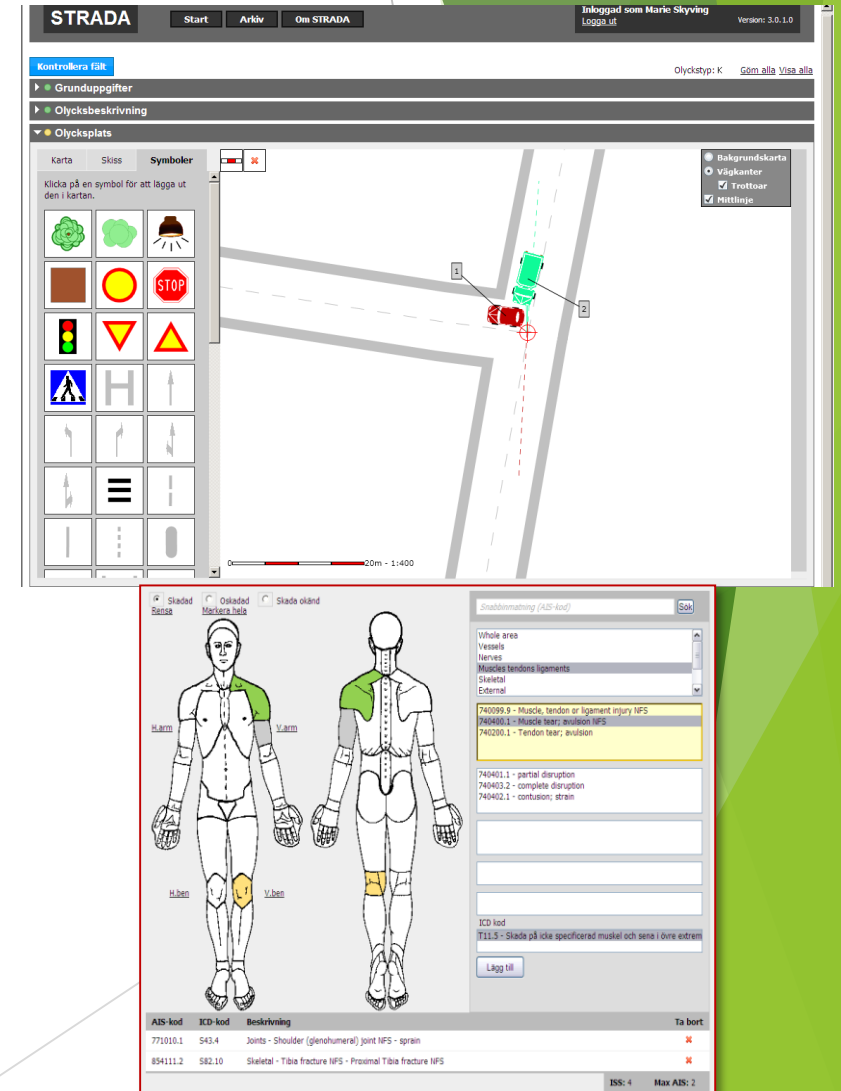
STRADA

Start Arkiv Om STRADA

Inloggad som Marie Skyving
Logga ut

Version: 3.0.1.0

Kontrollera fält

Olyckstyp: K Göm alla Visa alla

Grunduppgifter

Olycksbeskrivning

Olycksplats

Karta Skiss Symboler

Klicka på en symbol för att lägga ut den i kartan.

STOP

H

Bakgrundskarta
Vägkanter
Trottoar
Mittlinje

1

2

0 20m - 1:400

Skadad Oskadad Skada okänd
Rensa Markera hela

H.arm
V.arm
H.ben
V.ben

Snabbinmatning (AIS-kod) Sök

Whole area
Vessels
Nerves
Muscles tendons ligaments
Skeletal
External

740099.9 - Muscle, tendon or ligament injury NFS
740400.1 - Muscle tear; avulsion NFS
740200.1 - Tendon tear; avulsion

740401.1 - partial disruption
740403.2 - complete disruption
740402.1 - contusion; strain

ICD kod
T11.5 - Skada på icke specificerad muskel och sena i övre extrem

Lägg till

| AIS-kod | ICD-kod | Beskrivning | Ta bort |
|---|---|---|---|
| 771010.1 | S43.4 | Joints - Shoulder (glenohumeral) joint NFS - sprain | ✖ |
| 854111.2 | S82.10 | Skeletal - Tibia fracture NFS - Proximal Tibia fracture NFS | ✖ |

ISS: 4 Max AIS: 2